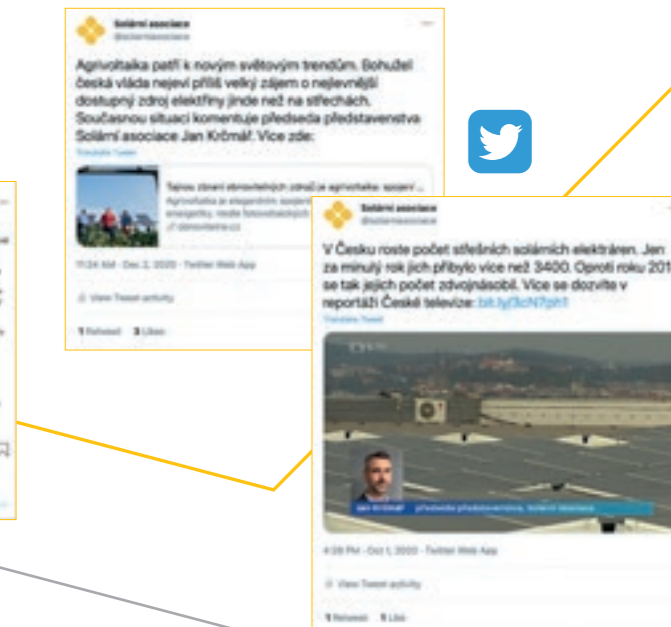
Solární asociace
@solarniasociace

Agrivoltaika patří k novým světovým trendům. Bohužel česká vláda nejeví příliš velký zájem o nejlevnější dostupný zdroj elektřiny jinde než na střechách. Současnou situaci komentuje předseda představenstva Solární asociace Jan Krčmář. Více zde:

Translate Tweet

Tajnou zbraní obnovitelných zdrojů je agrivoltaika, spojení ...

Agrivoltaika je elegantním spojením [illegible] energetiky, říkán fotovoltaických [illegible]

obnovitelne.cz

11:24 AM · Dec 2, 2020 · Twitter Web App

View Tweet activity

1 Retweet 3 Likes

Solární asociace
@solarniasociace

V Česku roste počet střešních solárních elektráren. Jen za minulý rok jich přibylo více než 3400. Oproti roku 201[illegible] se tak jejich počet zdvojnásobil. Více se dozvíte v reportáži České televize: bit.ly/3cN7ph1

Translate Tweet

Jan Krčmář předseda představenstva, Solární asociace

4:26 PM · Oct 1, 2020 · Twitter Web App

View Tweet activity

1 Retweet 5 Likes